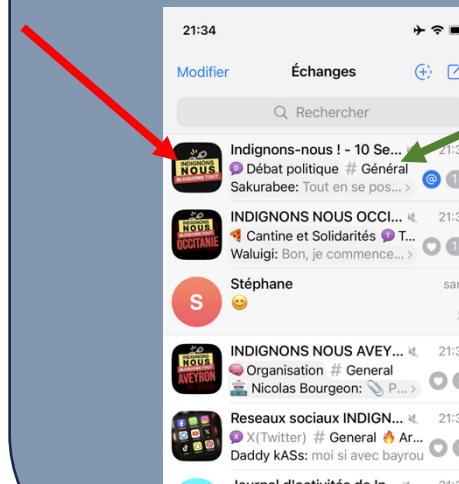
21:34

Modifier

Échanges

Rechercher

Indignons-nous ! - 10 Se...
Débat politique # Général
Sakurabee: Tout en se pos...

INDIGNONS NOUS
BLOQUONS TOUT

INDIGNONS NOUS OCCI...
Cantine et Solidarités T...
Waluigi: Bon, je commence...

INDIGNONS NOUS
OCCITANIE

Stéphane
😊

S

INDIGNONS NOUS AVEY...
Organisation # General
Nicolas Bourgeon: P...

INDIGNONS NOUS
AVEYRON

Reseaux sociaux INDIGN...
X(Twitter) # General Ar...
Daddy kASs: moi si avec bayrou

Journal d'activités de In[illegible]